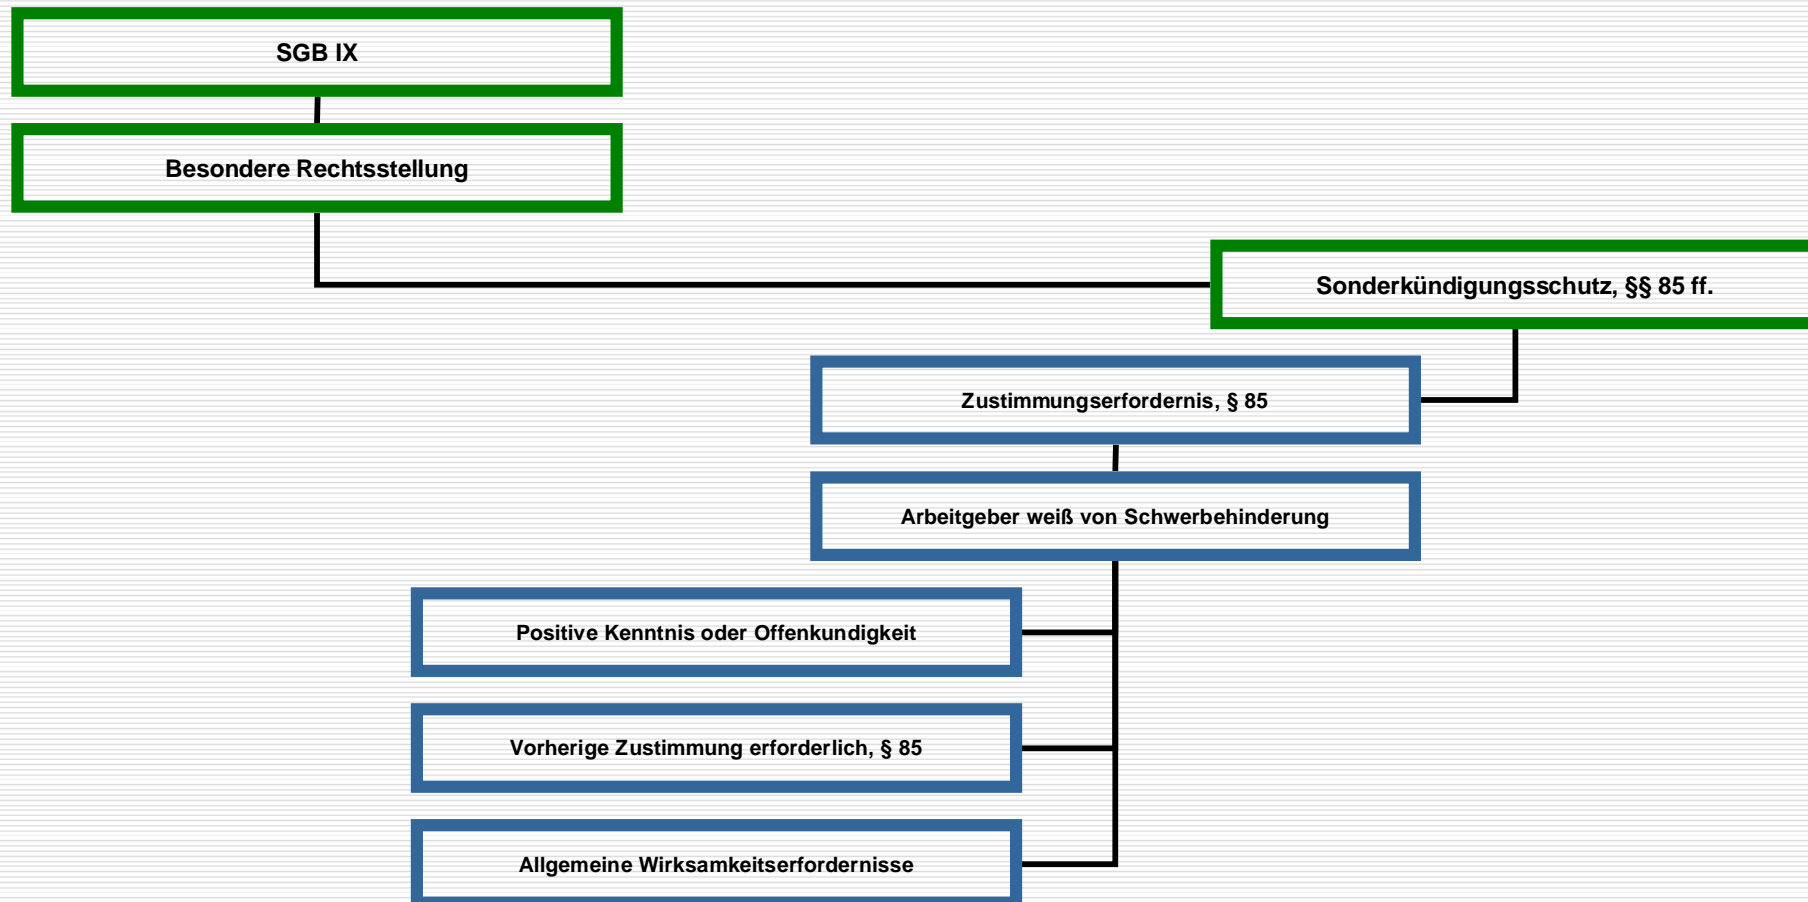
SGB IX

Besondere Rechtsstellung

Sonderkündigungsschutz, §§ 85 ff.

Zustimmungserfordernis, § 85

Arbeitgeber weiß von Schwerbehinderung

Positive Kenntnis oder Offenkundigkeit

Vorherige Zustimmung erforderlich, § 85

Allgemeine Wirksamkeitserfordernisse